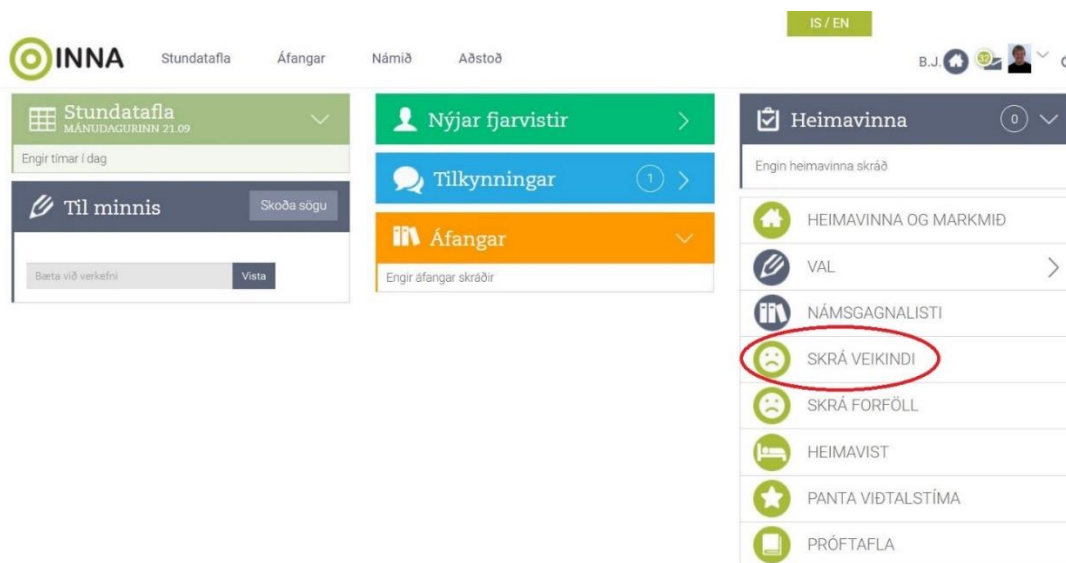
IS / EN

INNA Stundatafla Áfangar Námið Aðstoð

B.J.

Stundatafla
MÁNUDAGURINN 21.09

Engir tímar í dag

Til minnis

Skoða sögu

Bæta við verkefni

Vista

Nýjar fjarvistir

Tilkynningar 1

Áfangar

Engir áfangar skráðir

Heimavinna 0

Engin heimavinna skráð

HEIMAVINNA OG MARKMIÐ

VAL

NÁMSGAGNALISTI

SKRÁ VEIKINDI

SKRÁ FORFÖLL

HEIMAVIST

PANTA VIÐTALSTÍMA

PRÓFTAFLA